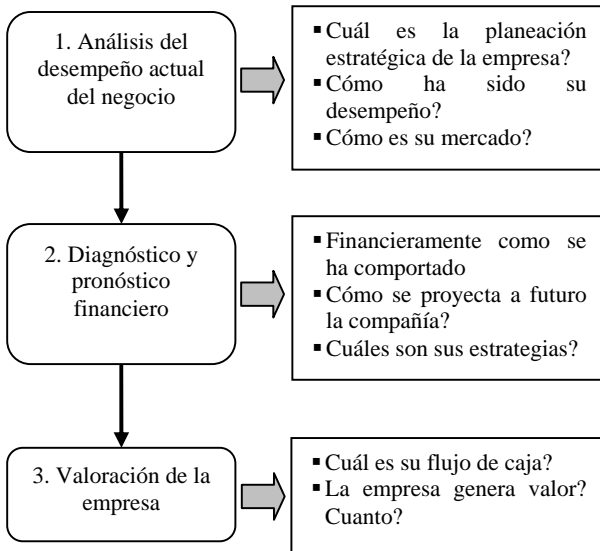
1. Análisis del desempeño actual del negocio

- Cuál es la planeación estratégica de la empresa?
- Cómo ha sido su desempeño?
- Cómo es su mercado?

2. Diagnóstico y pronóstico financiero

- Financieramente como se ha comportado
- Cómo se proyecta a futuro la compañía?
- Cuáles son sus estrategias?

3. Valoración de la empresa

- Cuál es su flujo de caja?
- La empresa genera valor? Cuanto?